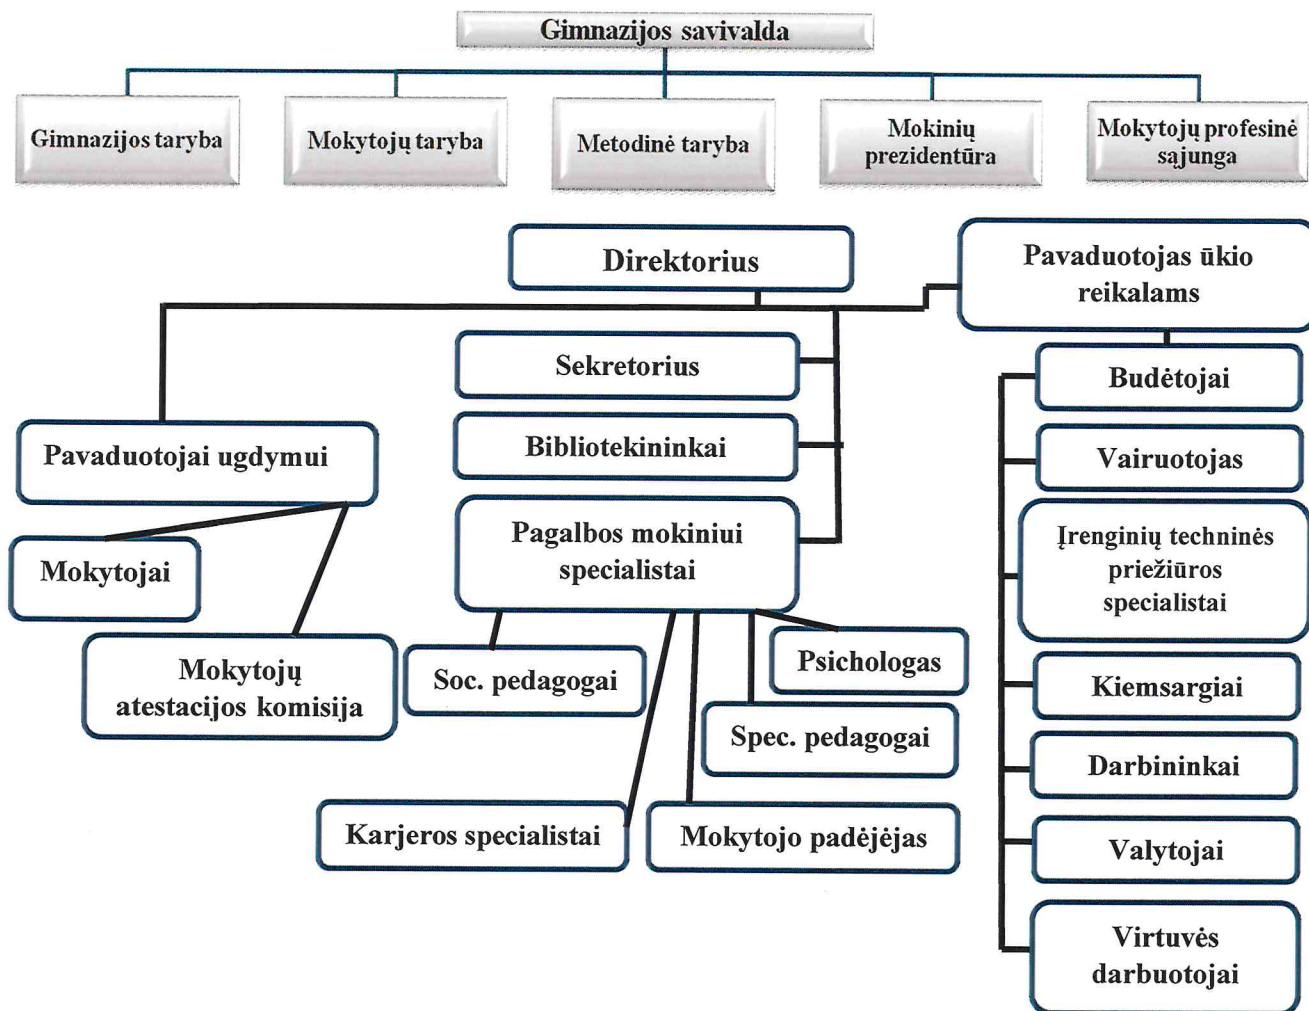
Gimnazijos savivalda

Gimnazijos taryba

Mokytojų taryba

Metodinė taryba

Mokinių prezidentūra

Mokytojų profesinė sąjunga

Direktorius

Pavaduotojas ūkio reikalams

Sekretorius

Bibliotekininkai

Pagalbos mokiniui specialistai

Pavaduotojai ugdymui

Mokytojai

Mokytojų atestacijos komisija

Soc. pedagogai

Psichologas

Spec. pedagogai

Karjeros specialistai

Mokytojo padėjėjas

Budėtojai

Vairuotojas

Įrenginių techninės priežiūros specialistai

Kiemsargiai

Darbininkai

Valytojai

Virtuvės darbuotojai